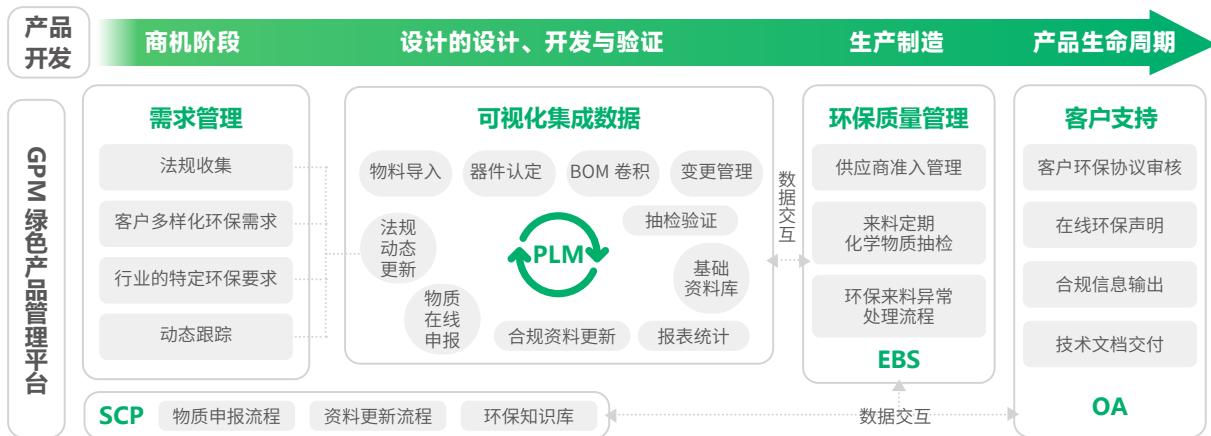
产品开发

商机阶段　设计的设计、开发与验证　生产制造　产品生命周期

GPM绿色产品管理平台

需求管理
法规收集
客户多样化环保需求
行业的特定环保要求
动态跟踪

可视化集成数据
物料导入
器件认定
BOM 卷积
变更管理
抽检验证
法规动态更新
PLM
基础资料库
物质在线申报
合规资料更新
报表统计

数据交互

环保质量管理
供应商准入管理
来料定期化学物质抽检
环保来料异常处理流程
EBS

客户支持
客户环保协议审核
在线环保声明
合规信息输出
技术文档交付
OA

SCP　物质申报流程　资料更新流程　环保知识库

数据交互